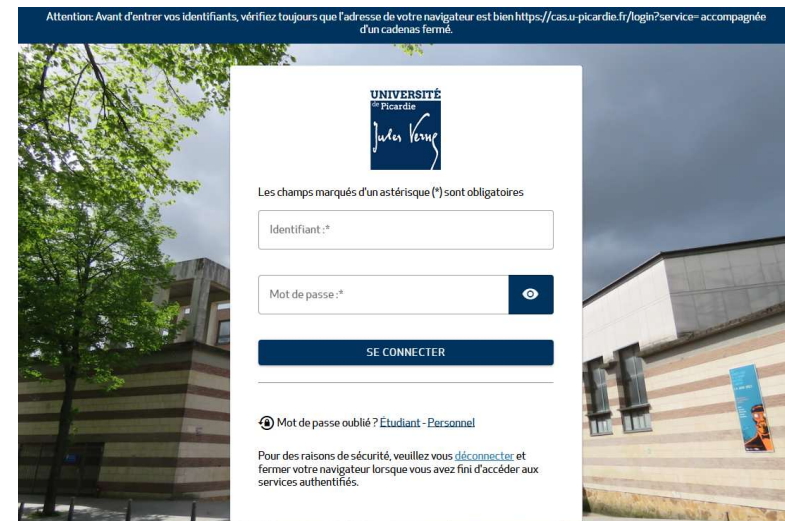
Attention: Avant d'entrer vos identifiants, vérifiez toujours que l'adresse de votre navigateur est bien https://cas.u-picardie.fr/login?service= accompagnée d'un cadenas fermé.

UNIVERSITÉ de Picardie Jules Verne

Les champs marqués d'un astérisque (*) sont obligatoires

Identifiant :*

Mot de passe :*

SE CONNECTER

Mot de passe oublié ? Étudiant - Personnel

Pour des raisons de sécurité, veuillez vous déconnecter et fermer votre navigateur lorsque vous avez fini d'accéder aux services authentifiés.